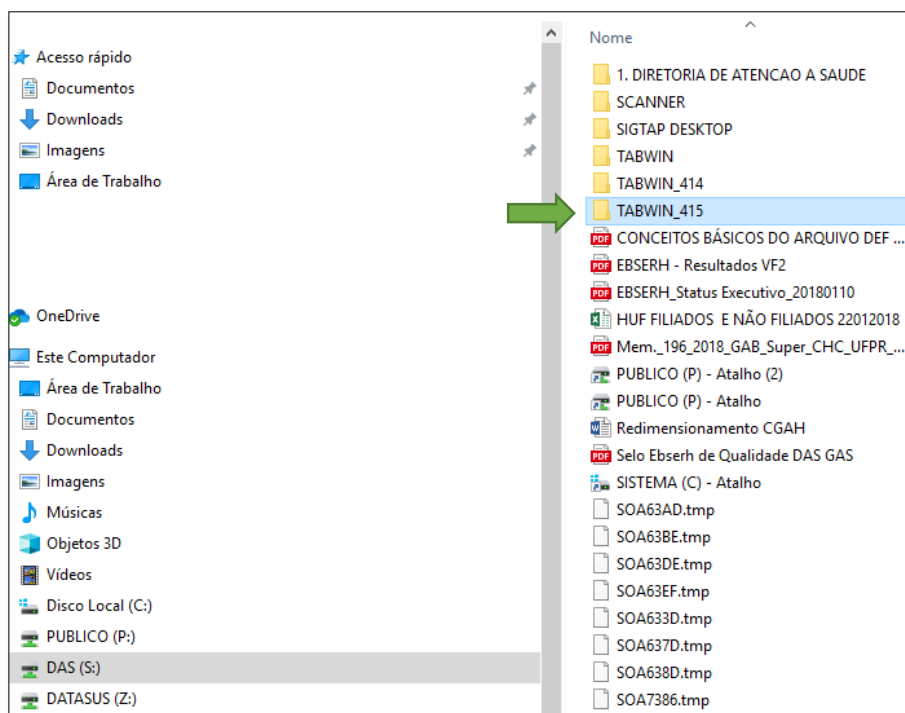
Acesso rápido
Documentos
Downloads
Imagens
Área de Trabalho

OneDrive

Este Computador
Área de Trabalho
Documentos
Downloads
Imagens
Músicas
Objetos 3D
Vídeos
Disco Local (C:)
PUBLICO (P:)
DAS (S:)
DATASUS (Z:)

Nome
1. DIRETORIA DE ATENCAO A SAUDE
SCANNER
SIGTAP DESKTOP
TABWIN
TABWIN_414
TABWIN_415
CONCEITOS BÁSICOS DO ARQUIVO DEF ...
EBSERH - Resultados VF2
EBSERH_Status Executivo_20180110
HUF FILIADOS E NÃO FILIADOS 22012018
Mem._196_2018_GAB_Super_CHC_UFPR_...
PUBLICO (P) - Atalho (2)
PUBLICO (P) - Atalho
Redimensionamento CGAH
Selo Ebserh de Qualidade DAS GAS
SISTEMA (C) - Atalho
SOA63AD.tmp
SOA63BE.tmp
SOA63DE.tmp
SOA63EF.tmp
SOA633D.tmp
SOA637D.tmp
SOA638D.tmp
SOA7386.tmp